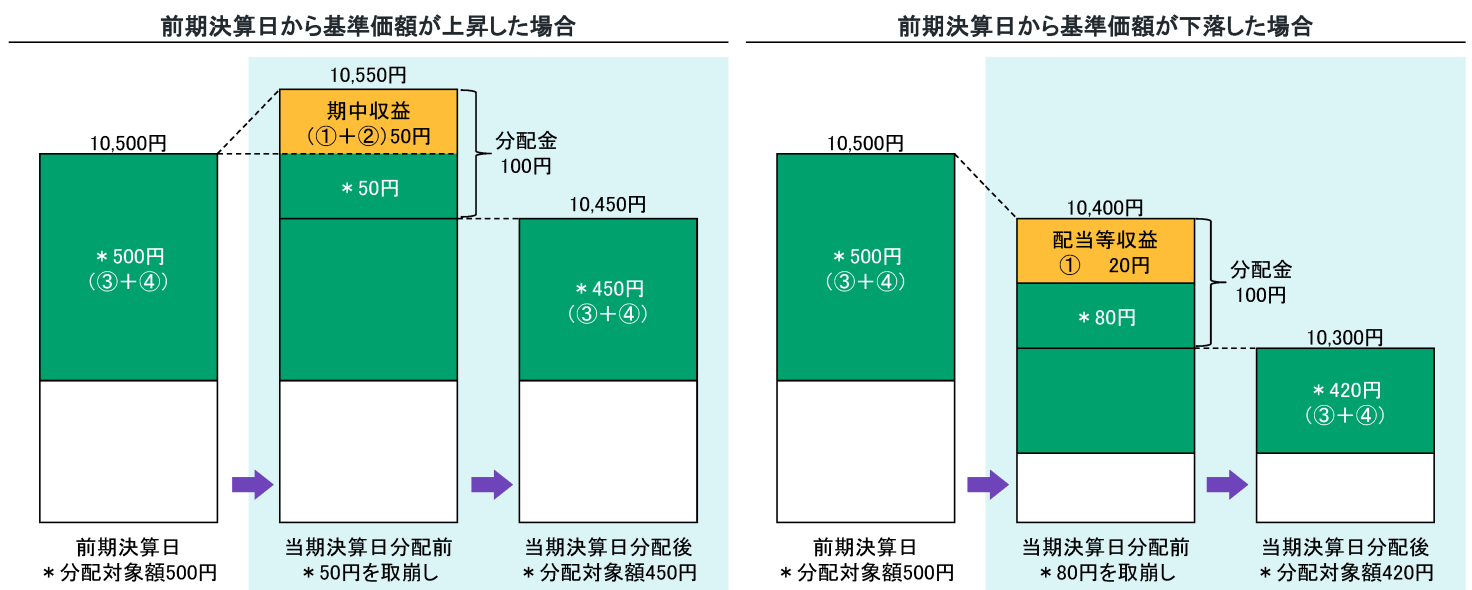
前期決算日から基準価額が上昇した場合

10,550円

期中収益
(①+②)50円

分配金
100円

10,500円

＊50円

10,450円

＊500円
(③+④)

＊450円
(③+④)

前期決算日
＊分配対象額500円

当期決算日分配前
＊50円を取崩し

当期決算日分配後
＊分配対象額450円

前期決算日から基準価額が下落した場合

10,500円

＊500円
(③+④)

10,400円

配当等収益
① 20円

分配金
100円

＊80円

10,300円

＊420円
(③+④)

前期決算日
＊分配対象額500円

当期決算日分配前
＊80円を取崩し

当期決算日分配後
＊分配対象額420円